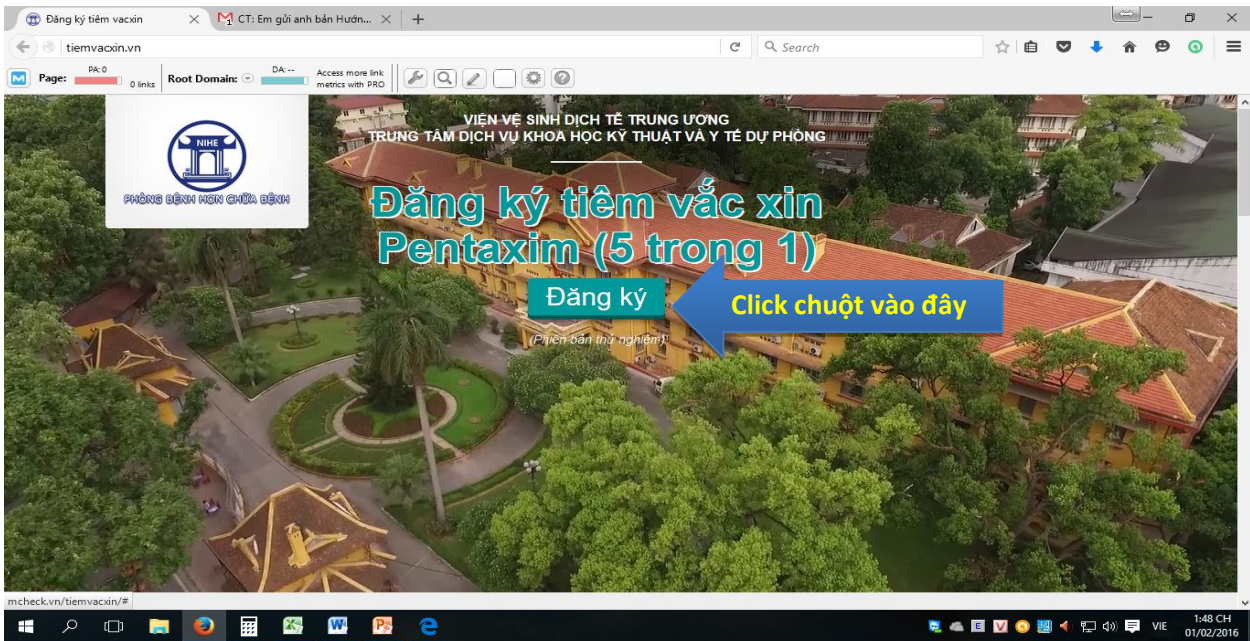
Đăng ký tiêm vacxin
CT: Em gửi anh bản Hướn...
tiemvacxin.vn
Search
Page: PA: 0 0 links Root Domain: DA: -- Access more link metrics with PRO

NIHE
PHÒNG BỆNH HƠN CHỮA BỆNH

VIỆN VỆ SINH DỊCH TỄ TRUNG ƯƠNG
TRUNG TÂM DỊCH VỤ KHOA HỌC KỸ THUẬT VÀ Y TẾ DỰ PHÒNG

Đăng ký tiêm vắc xin
Pentaxim (5 trong 1)

Đăng ký
Click chuột vào đây
(Phiên bản thử nghiệm)

mcheck.vn/tiemvacxin/#
VIE 1:48 CH 01/02/2016